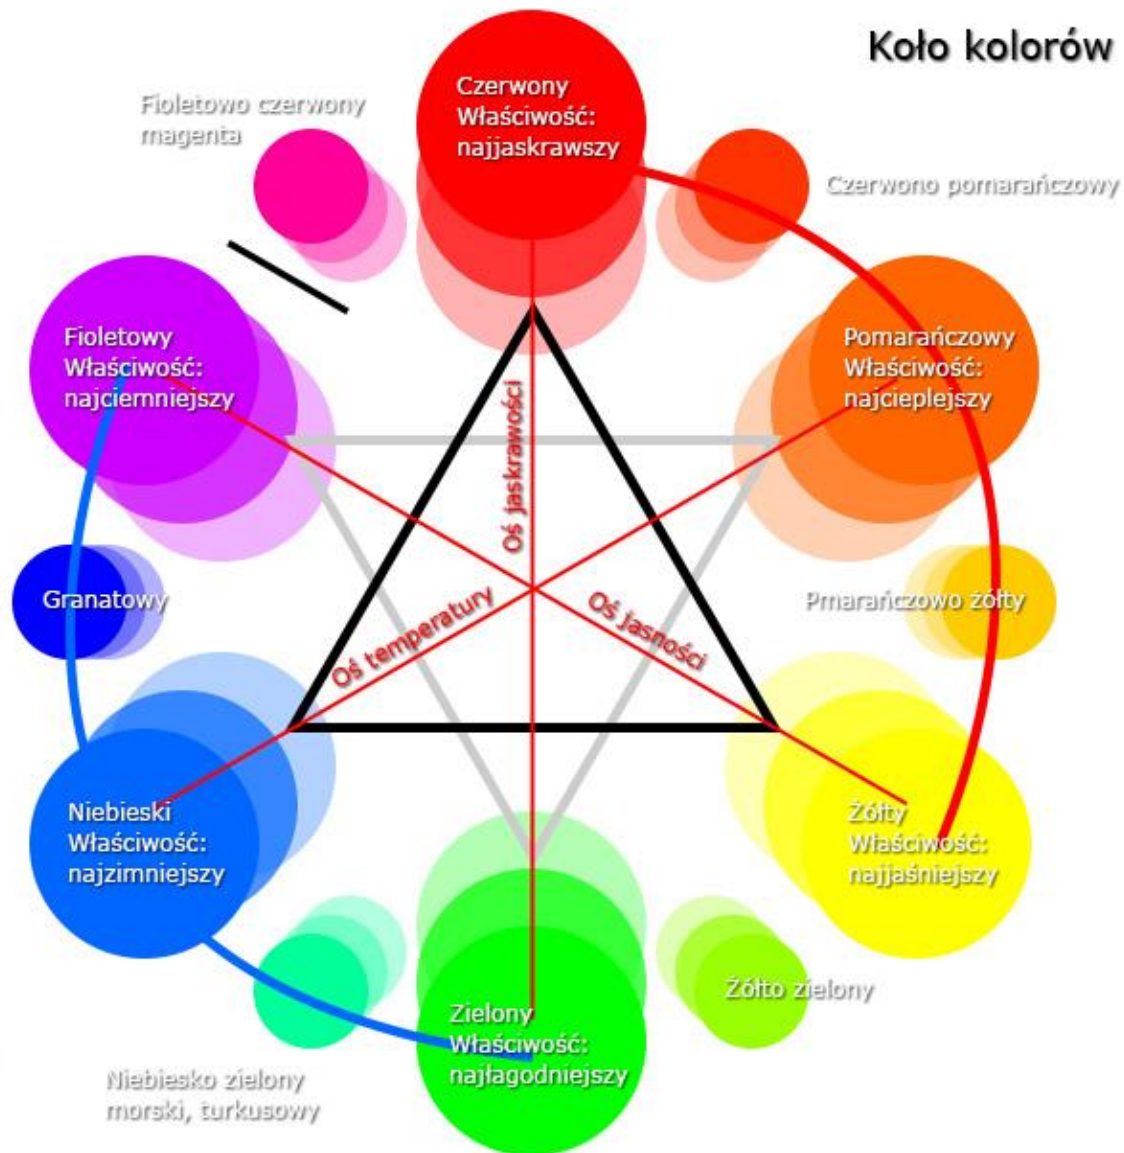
Koło kolorów

Fioletowo czerwony magenta

Czerwony
Właściwość:
najjaskrawszy

Czerwono pomarańczowy

Fioletowy
Właściwość:
najciemniejszy

Pomarańczowy
Właściwość:
najcieplejszy

Oś jaskrawości

Granatowy

Pmarańczowo żółty

Oś temperatury

Oś jasności

Niebieski
Właściwość:
najzimniejszy

Żółty
Właściwość:
najjaśniejszy

Żółto zielony

Zielony
Właściwość:
najłagodniejszy

Niebiesko zielony
morski, turkusowy